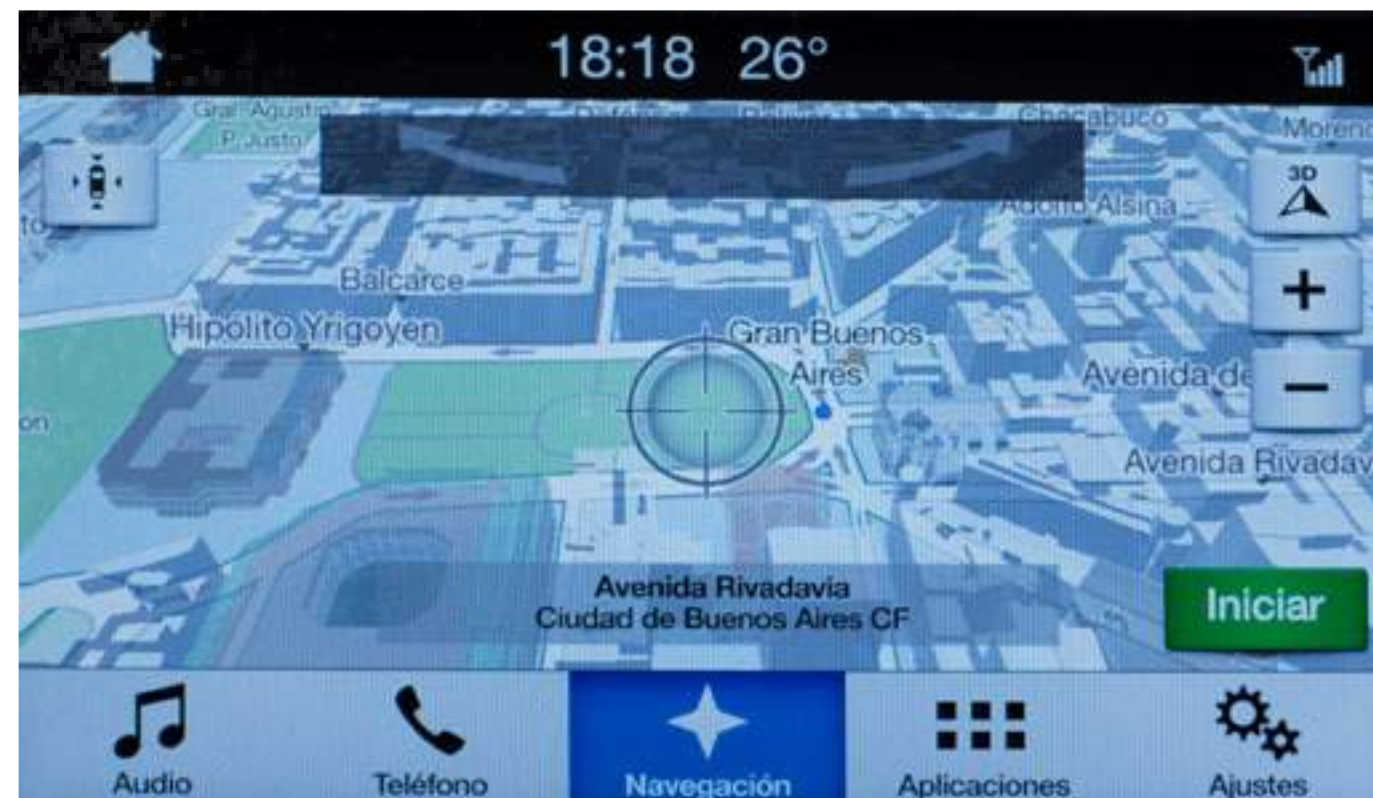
18:18 26°

Gral. Agustín P. Justo

Chacabuco

Moreno

3D

Adolfo Alsina

Balcarce

+

Hipólito Yrigoyen

Gran Buenos Aires

Avenida de

−

on

Avenida Rivadav

Avenida Rivadavia
Ciudad de Buenos Aires CF

Iniciar

Audio

Teléfono

Navegación

Aplicaciones

Ajustes